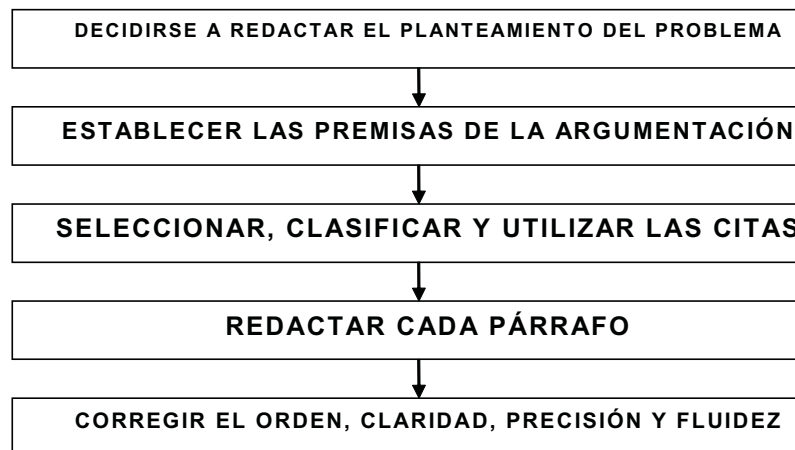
DECIDIRSE A REDACTAR EL PLANTEAMIENTO DEL PROBLEMA

ESTABLECER LAS PREMISAS DE LA ARGUMENTACIÓN

SELECCIONAR, CLASIFICAR Y UTILIZAR LAS CITAS

REDACTAR CADA PÁRRAFO

CORREGIR EL ORDEN, CLARIDAD, PRECISIÓN Y FLUIDEZ